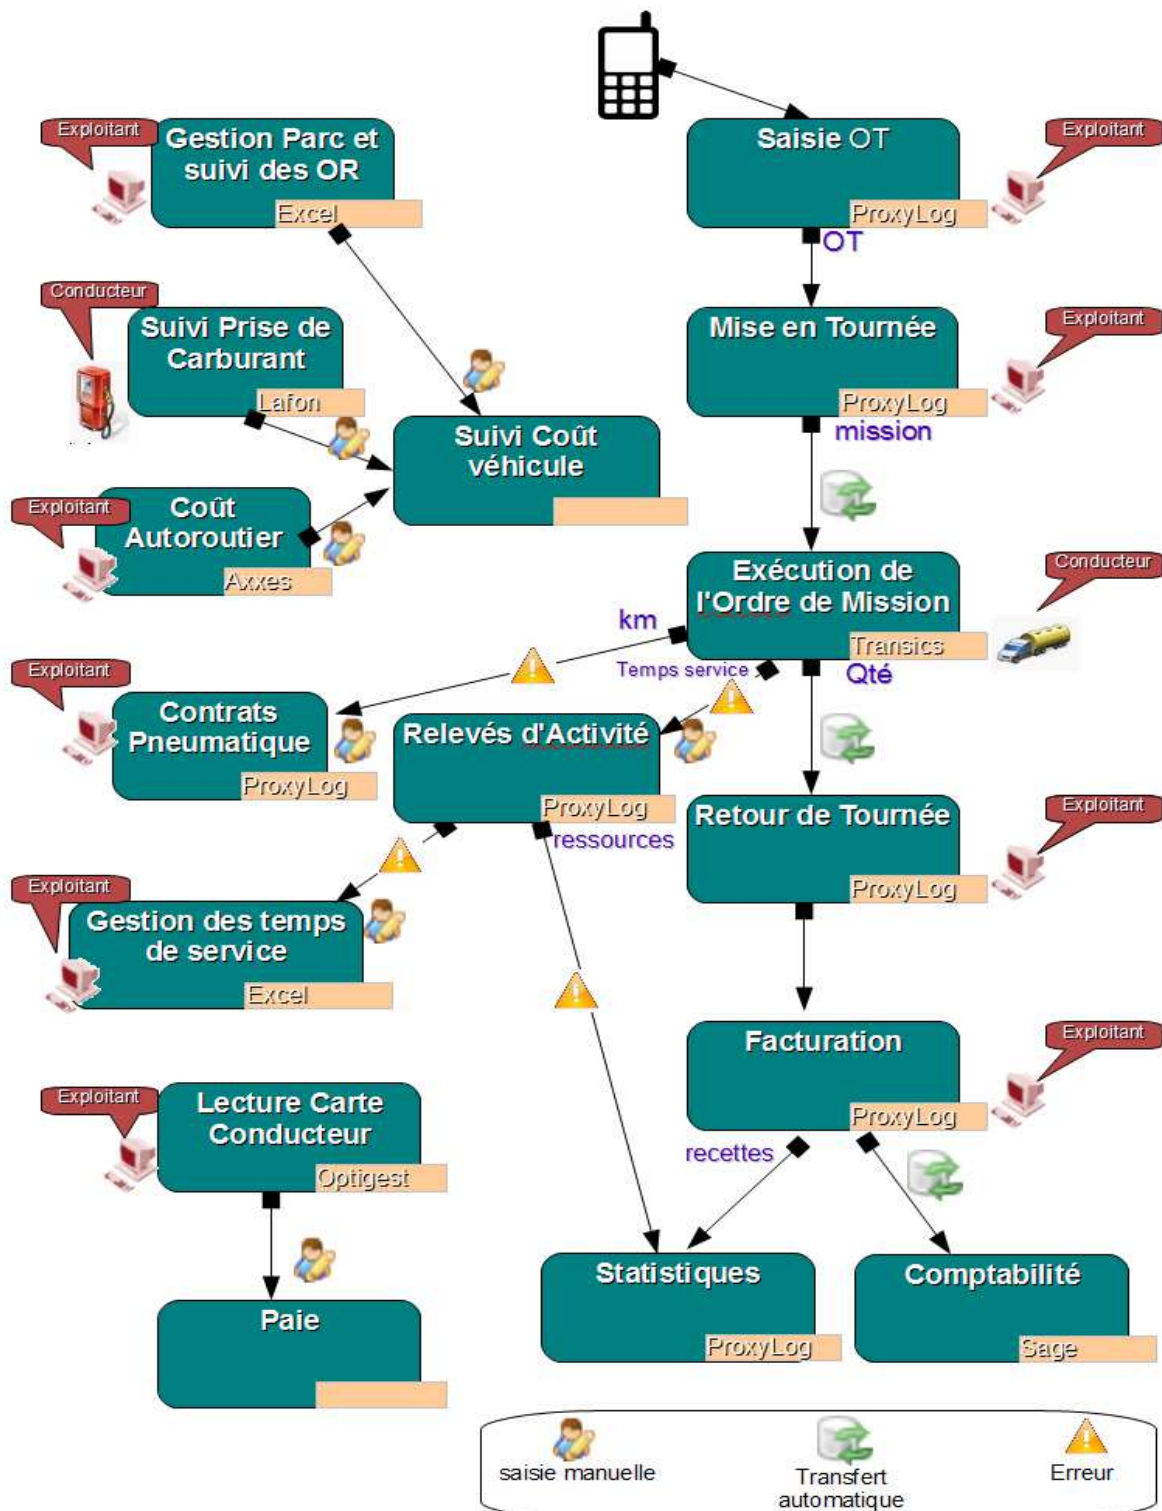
Exploitant
Gestion Parc et suivi des OR
Excel

Saisie OT
ProxyLog
Exploitant
OT

Conducteur
Suivi Prise de Carburant
Lafon

Mise en Tournée
ProxyLog
Exploitant
mission

Suivi Coût véhicule

Exploitant
Coût Autoroutier
Axxes

Exécution de l'Ordre de Mission
Transics
Conducteur
km
Temps service
Qté

Exploitant
Contrats Pneumatique
ProxyLog

Relevés d'Activité
ProxyLog
ressources

Retour de Tournée
ProxyLog
Exploitant

Exploitant
Gestion des temps de service
Excel

Facturation
ProxyLog
Exploitant
recettes

Exploitant
Lecture Carte Conducteur
Optigest

Paie

Statistiques
ProxyLog

Comptabilité
Sage

saisie manuelle
Transfert automatique
Erreur